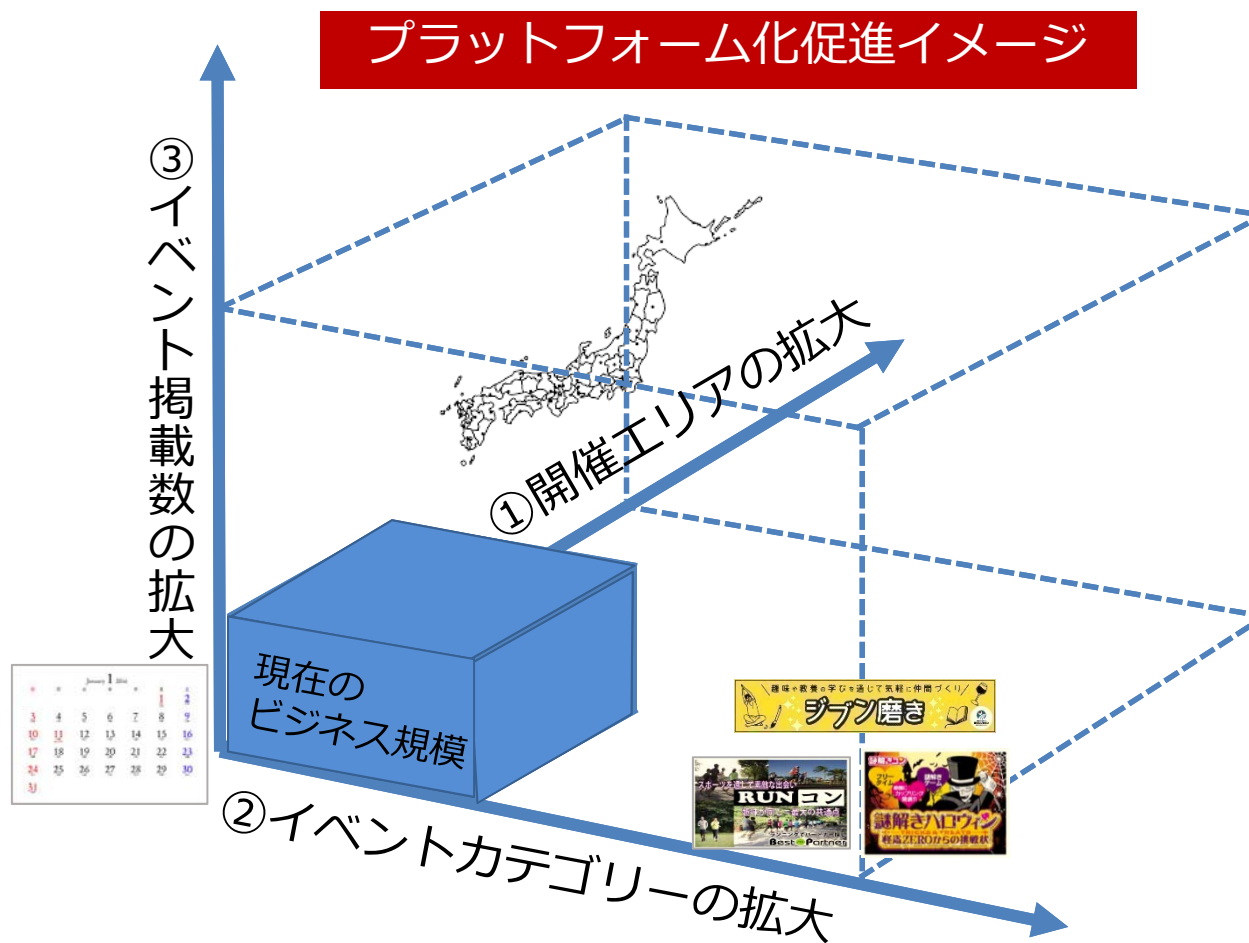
プラットフォーム化促進イメージ

③イベント掲載数の拡大

①開催エリアの拡大

現在のビジネス規模

January 1

| | | | | | | 1 | 2 |
|---|---|---|---|---|---|---|---|
| 3 | 4 | 5 | 6 | 7 | 8 | 9 |
| 10 | 11 | 12 | 13 | 14 | 15 | 16 |
| 17 | 18 | 19 | 20 | 21 | 22 | 23 |
| 24 | 25 | 26 | 27 | 28 | 29 | 30 |
| 31 | | | | | | |

趣味や教養の学びを通じて気軽に仲間づくり
ジブン磨き

スポーツを通じて素敵な出会い
RUNコン
Best Partner

謎解きハロウィン
TRICK & TREAT
残酷ZEROからの挑戦状

②イベントカテゴリーの拡大